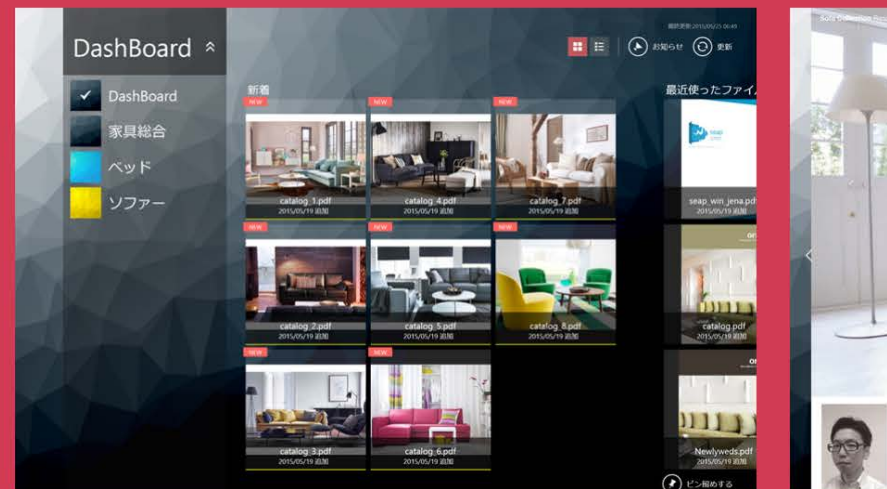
DashBoard

DashBoard
家具総合
ベッド
ソファー

最終更新 2015/05/25 06:49

お知らせ
更新

新着

NEW
catalog_1.pdf
2015/05/19 追加

NEW
catalog_4.pdf
2015/05/19 追加

NEW
catalog_7.pdf
2015/05/19 追加

NEW
catalog_2.pdf
2015/05/19 追加

NEW
catalog_5.pdf
2015/05/19 追加

NEW
catalog_8.pdf
2015/05/19 追加

NEW
catalog_3.pdf
2015/05/19 追加

NEW
catalog_6.pdf
2015/05/19 追加

最近使ったファイ

seap_win_jena.pdf
2015/05/19 追加

catalog.pdf
2015/05/19 追加

Newlyweds.pdf
2015/05/19 追加

ピン留めする

Sofa Collection